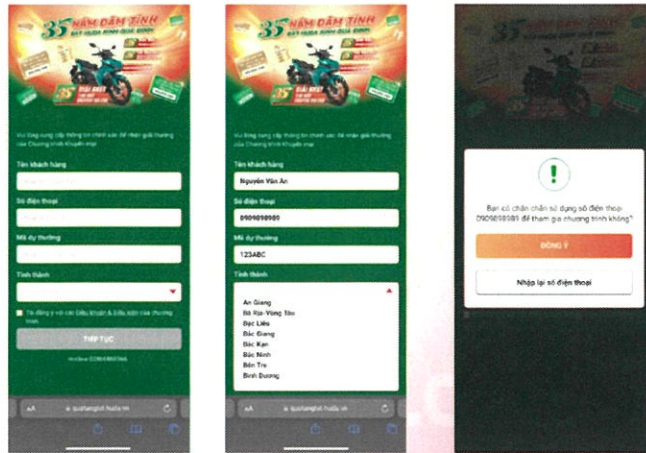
35 NĂM ĐẬM TÌNH
BẬT HUDA RINH QUÀ ĐỈNH

Vui lòng cung cấp thông tin chính xác để nhận giải thưởng của Chương trình Khuyến mại

Tên khách hàng

Số điện thoại

Mã dự thưởng

Tỉnh thành

Tôi đồng ý với các Điều khoản & Điều kiện của chương trình

TIẾP TỤC

Hotline: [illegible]

AA quatanghuda.vn

35 NĂM ĐẬM TÌNH
BẬT HUDA RINH QUÀ ĐỈNH

Vui lòng cung cấp thông tin chính xác để nhận giải thưởng của Chương trình Khuyến mại

Tên khách hàng
Nguyễn Văn An

Số điện thoại
0909090909

Mã dự thưởng
123ABC

Tỉnh thành

An Giang
Bà Rịa-Vũng Tàu
Bạc Liêu
Bắc Giang
Bắc Kạn
Bắc Ninh
Bến Tre
Bình Dương

AA quatanghuda.vn

35

Bạn có chắc chắn sử dụng số điện thoại 0909090909 để tham gia chương trình không?

ĐỒNG Ý

Nhập lại số điện thoại